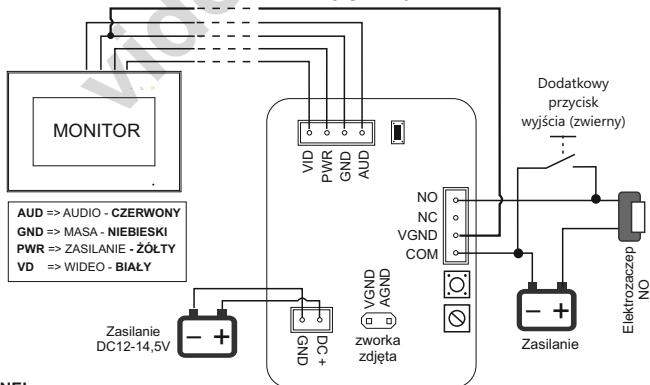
MONITOR

VID
PWR
GND
AUD

Dodatkowy przycisk wyjścia (zwierny)

NO
NC
VGND
COM

AUD => AUDIO - CZERWONY
GND => MASA - NIEBIESKI
PWR => ZASILANIE - ŻÓŁTY
VD => WIDEO - BIAŁY

VGND
AGND

Elektrozaczep
NO

Zasilanie DC12-14,5V

GND
DC +

zworka zdjęta

Zasilanie

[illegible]NE: